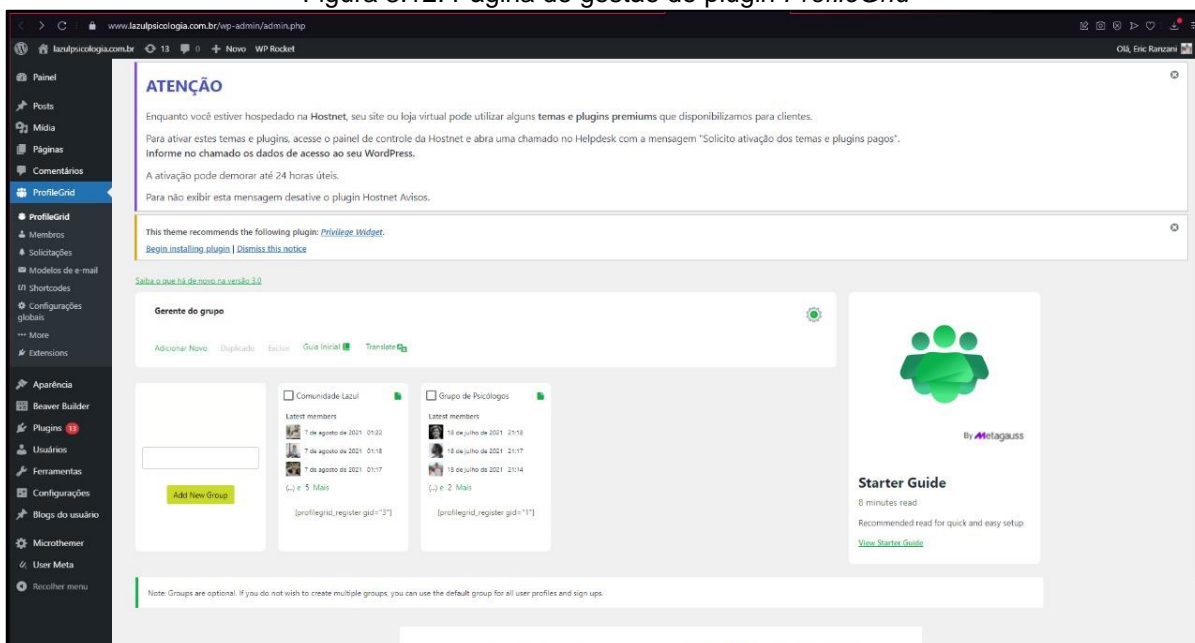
Figura 3.12: Página de gestão do plugin ProfileGrid

www.lazulpsicologia.com.br/wp-admin/admin.php

lazulpsicologia.com.br 13 0 + Novo WP Rocket

Olá, Eric Ranzani

Painel
Posts
Mídia
Páginas
Comentários
ProfileGrid
ProfileGrid
Membros
Solicitações
Modelos de e-mail
Shortcodes
Configurações globais
More
Extensions
Aparência
Beaver Builder
Plugins 13
Usuários
Ferramentas
Configurações
Blogs do usuário
Microthemer
User Meta
Recolher menu

ATENÇÃO

Enquanto você estiver hospedado na Hostnet, seu site ou loja virtual pode utilizar alguns temas e plugins premiums que disponibilizamos para clientes.

Para ativar estes temas e plugins, acesse o painel de controle da Hostnet e abra uma chamado no Helpdesk com a mensagem "Solicito ativação dos temas e plugins pagos". Informe no chamado os dados de acesso ao seu WordPress.

A ativação pode demorar até 24 horas úteis.

Para não exibir esta mensagem desative o plugin Hostnet Avisos.

This theme recommends the following plugin: Privilege Widget.
Begin installing plugin | Dismiss this notice

Saiba o que há de novo na versão 3.0

Gerente do grupo

Adicionar Novo Duplicado Excluir Guia Inicial Translate

Add New Group

Comunidade Lazul
Latest members
7 de agosto de 2021 01:22
7 de agosto de 2021 01:18
7 de agosto de 2021 01:17
(...) e 5 Mais
[profilegrid_register gid="3"]

Grupo de Psicólogos
Latest members
18 de julho de 2021 21:18
18 de julho de 2021 21:17
18 de julho de 2021 21:14
(...) e 2 Mais
[profilegrid_register gid="1"]

By Metagauss

Starter Guide
8 minutes read
Recommended read for quick and easy setup
View Starter Guide

Note: Groups are optional. If you do not wish to create multiple groups, you can use the default group for all user profiles and sign ups.